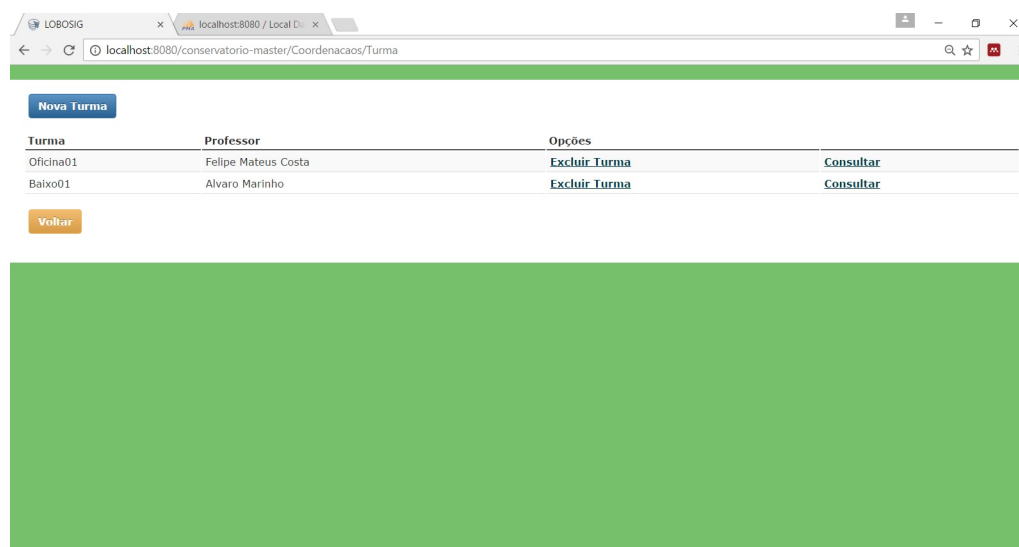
LOBOSIG ×
localhost:8080 / Local D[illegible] ×

localhost:8080/conservatorio-master/Coordenacaos/Turma

Nova Turma

| Turma | Professor | Opções | |
|---|---|---|---|
| Oficina01 | Felipe Mateus Costa | Excluir Turma | Consultar |
| Baixo01 | Alvaro Marinho | Excluir Turma | Consultar |

Voltar